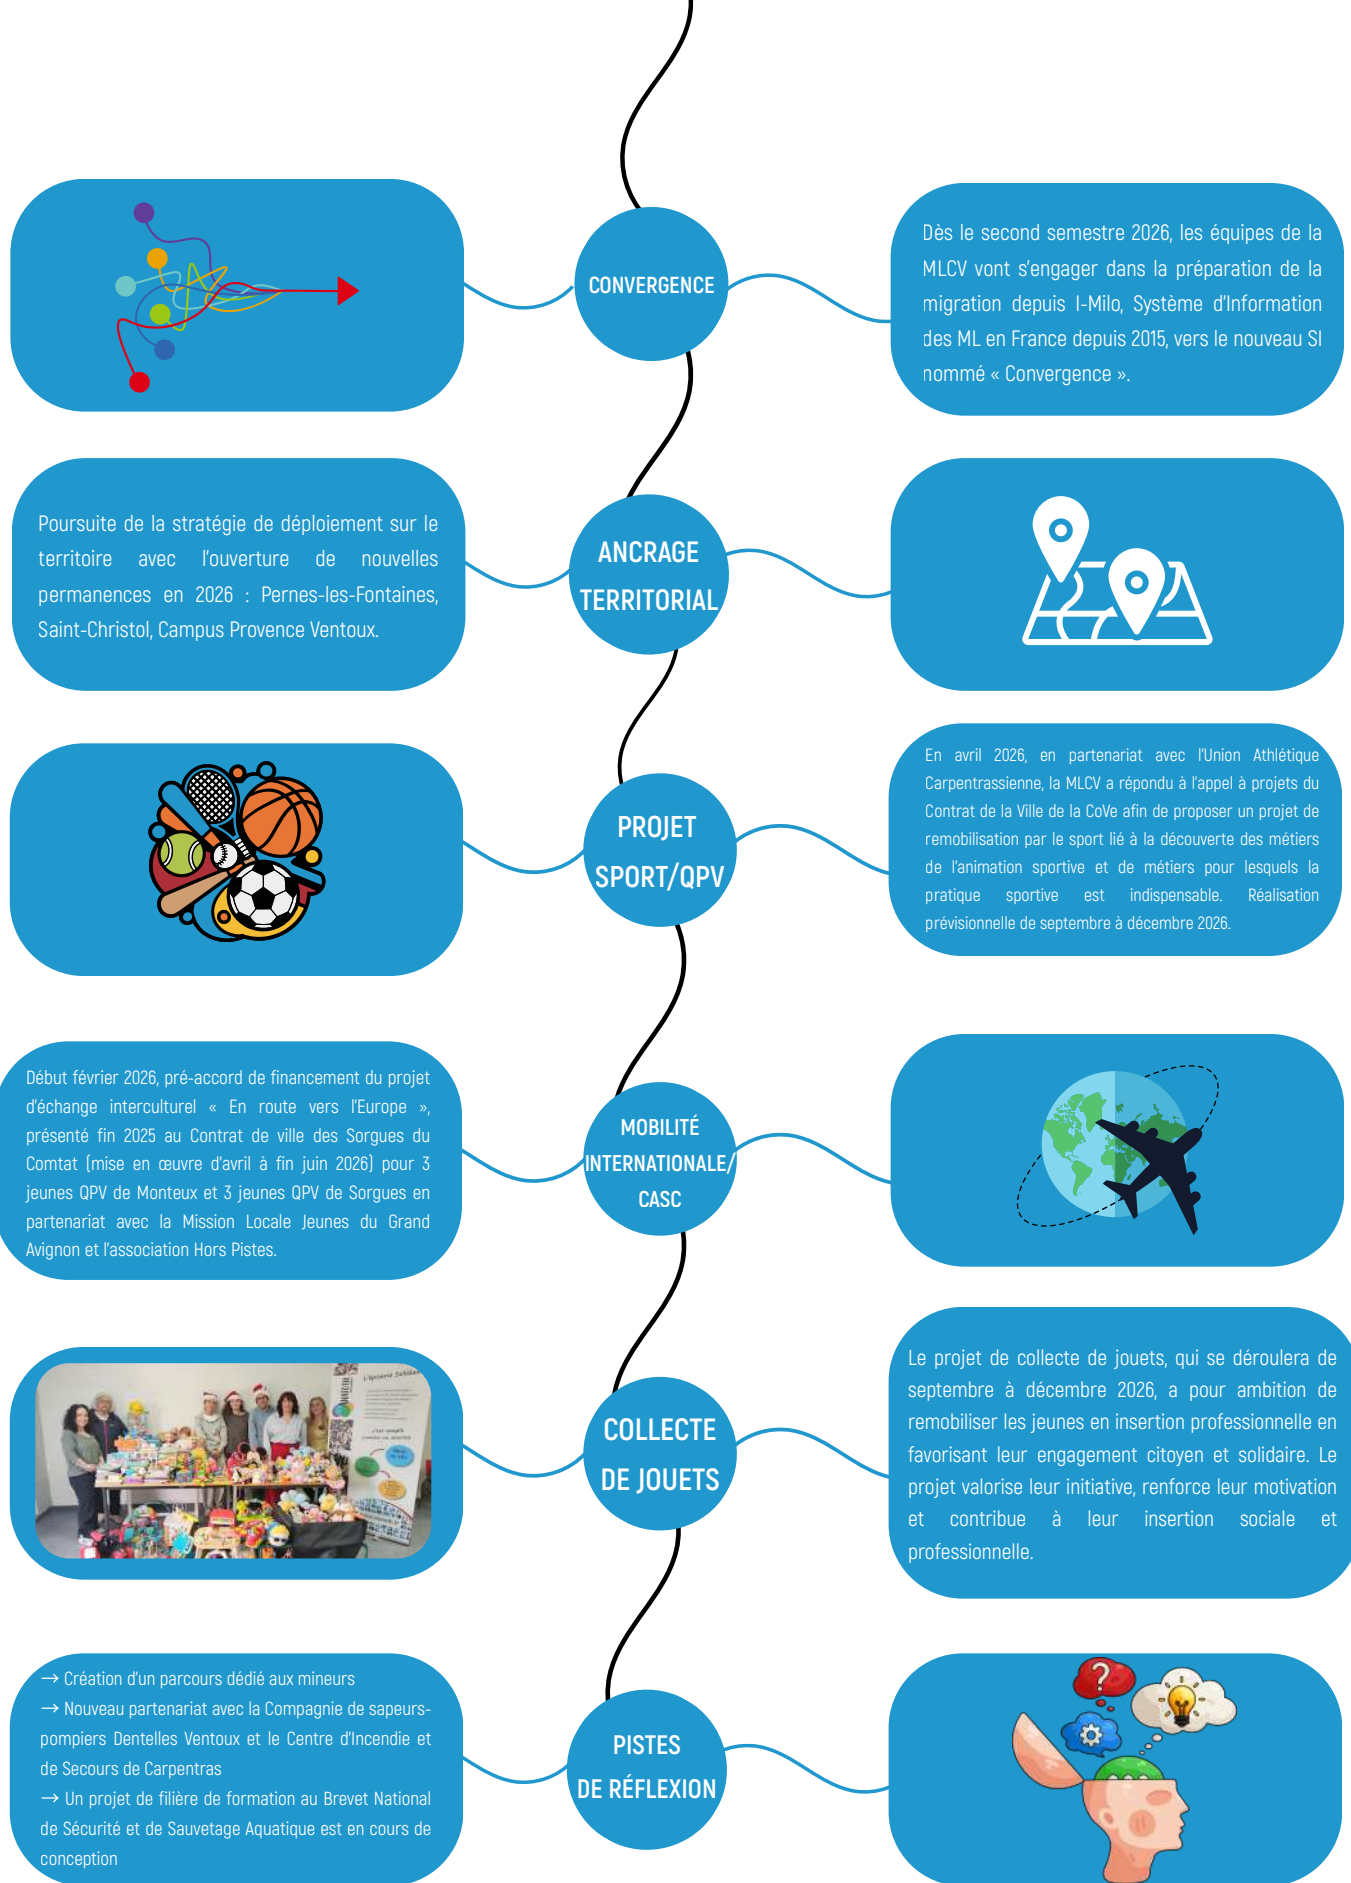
CONVERGENCE

Dès le second semestre 2026, les équipes de la MLCV vont s'engager dans la préparation de la migration depuis I-Milo, Système d'Information des ML en France depuis 2015, vers le nouveau SI nommé « Convergence ».

Poursuite de la stratégie de déploiement sur le territoire avec l'ouverture de nouvelles permanences en 2026 : Pernes-les-Fontaines, Saint-Christol, Campus Provence Ventoux.

ANCRAGE TERRITORIAL

PROJET SPORT/QPV

En avril 2026, en partenariat avec l'Union Athlétique Carpentrassienne, la MLCV a répondu à l'appel à projets du Contrat de la Ville de la CoVe afin de proposer un projet de remobilisation par le sport lié à la découverte des métiers de l'animation sportive et de métiers pour lesquels la pratique sportive est indispensable. Réalisation prévisionnelle de septembre à décembre 2026.

Début février 2026, pré-accord de financement du projet d'échange interculturel « En route vers l'Europe », présenté fin 2025 au Contrat de ville des Sorgues du Comtat (mise en œuvre d'avril à fin juin 2026) pour 3 jeunes QPV de Monteux et 3 jeunes QPV de Sorgues en partenariat avec la Mission Locale Jeunes du Grand Avignon et l'association Hors Pistes.

MOBILITÉ INTERNATIONALE/ CASC

COLLECTE DE JOUETS

Le projet de collecte de jouets, qui se déroulera de septembre à décembre 2026, a pour ambition de remobiliser les jeunes en insertion professionnelle en favorisant leur engagement citoyen et solidaire. Le projet valorise leur initiative, renforce leur motivation et contribue à leur insertion sociale et professionnelle.

→ Création d'un parcours dédié aux mineurs
→ Nouveau partenariat avec la Compagnie de sapeurs-pompiers Dentelles Ventoux et le Centre d'Incendie et de Secours de Carpentras
→ Un projet de filière de formation au Brevet National de Sécurité et de Sauvetage Aquatique est en cours de conception

PISTES DE RÉFLEXION